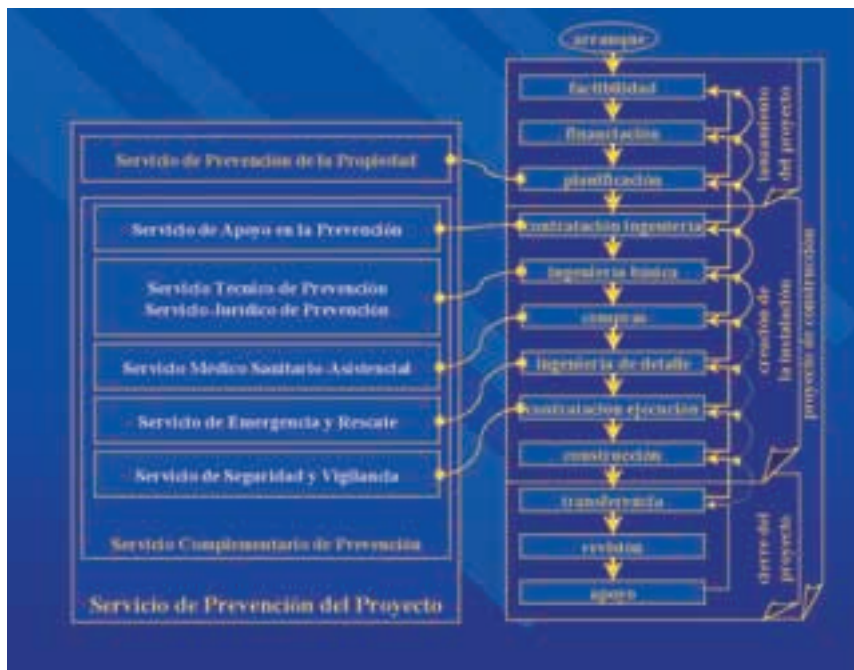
arranque

factibilidad

financiación

planificación

contratación ingeniería

ingeniería básica

compras

ingeniería de detalle

contratación ejecución

construcción

transferencia

revisión

apoyo

lanzamiento del proyecto

creación de la instalación proyecto de construcción

cierre del proyecto

Servicio de Prevención de la Propiedad

Servicio de Apoyo en la Prevención

Servicio Técnico de Prevención
Servicio Jurídico de Prevención

Servicio Médico Sanitario Asistencial

Servicio de Emergencia y Rescate

Servicio de Seguridad y Vigilancia

Servicio Complementario de Prevención

Servicio de Prevención del Proyecto